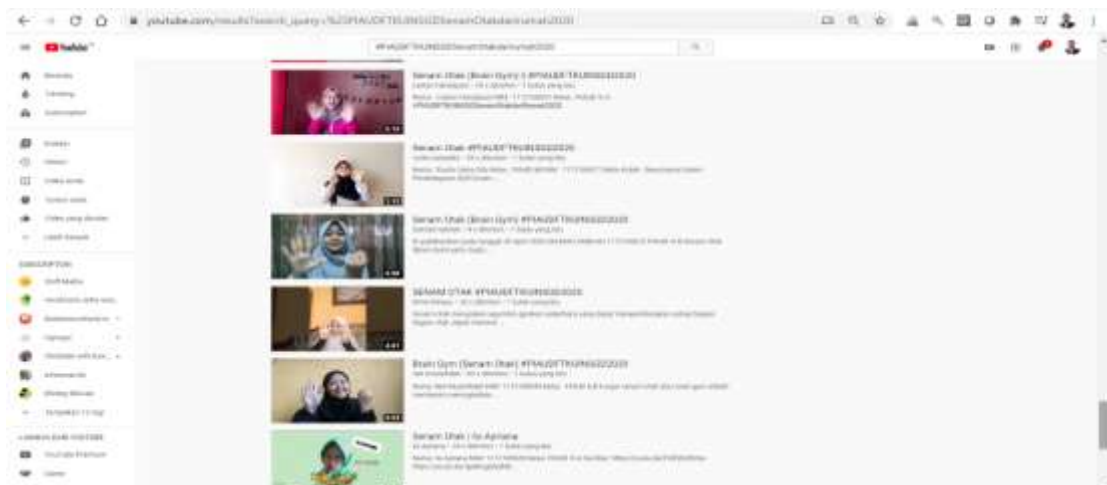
youtube.com/results?search_query=%23PIAUDFTKUINSGD2Senam... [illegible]

YouTube

#PIAUDFTKUINSGD2SenamOtakdirumah2020

Senam Otak (Brain Gym) 3 #PIAUDFTKUINSGD2020
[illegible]

Senam Otak #PIAUDFTKUINSGD2020
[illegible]

Senam Otak (Brain Gym) #PIAUDFTKUINSGD2020
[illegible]

SENAM OTAK #PIAUDFTKUINSGD2020
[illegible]

Brain Gym (Senam Otak) #PIAUDFTKUINSGD2020
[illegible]

Senam Otak | Isi Apriana
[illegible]

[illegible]